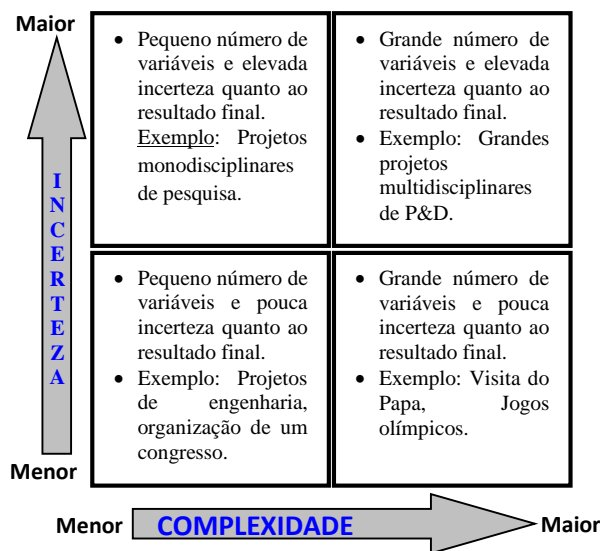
Maior

INCERTEZA

Menor

| | |
|---|---|
| • Pequeno número de variáveis e elevada incerteza quanto ao resultado final. Exemplo: Projetos monodisciplinares de pesquisa. | • Grande número de variáveis e elevada incerteza quanto ao resultado final. • Exemplo: Grandes projetos multidisciplinares de P&D. |
| • Pequeno número de variáveis e pouca incerteza quanto ao resultado final. • Exemplo: Projetos de engenharia, organização de um congresso. | • Grande número de variáveis e pouca incerteza quanto ao resultado final. • Exemplo: Visita do Papa, Jogos olímpicos. |

Menor COMPLEXIDADE Maior